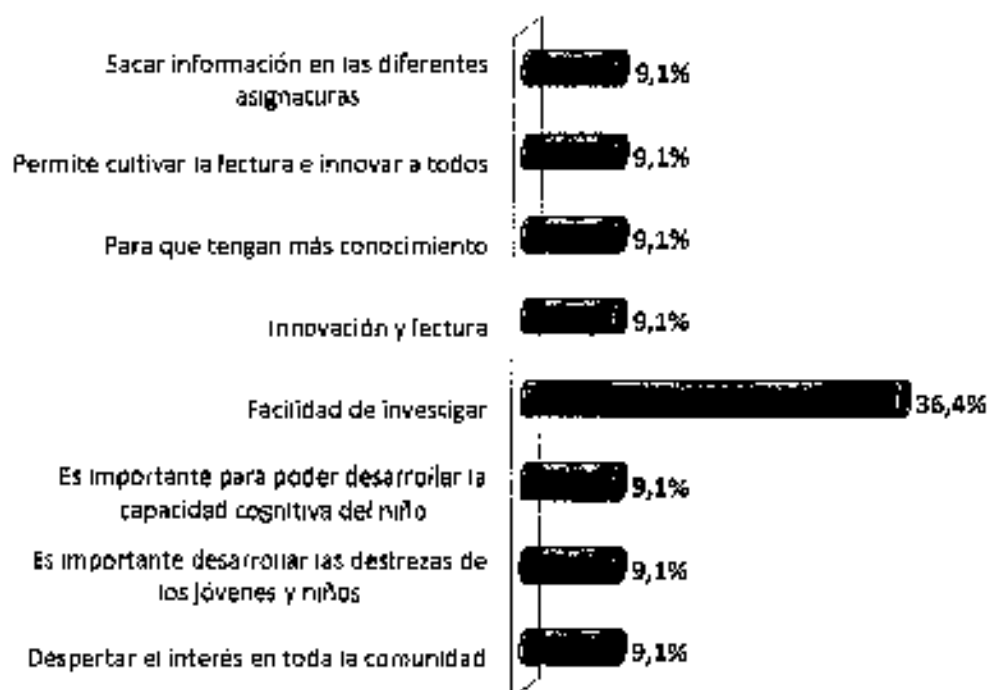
Sacar información en las diferentes asignaturas 9,1%

Permite cultivar la lectura e innovar a todos 9,1%

Para que tengan más conocimiento 9,1%

Innovación y lectura 9,1%

Facilidad de investigar 36,4%

Es importante para poder desarrollar la capacidad cognitiva del niño 9,1%

Es importante desarrollar las destrezas de los jóvenes y niños 9,1%

Despertar el interés en toda la comunidad 9,1%